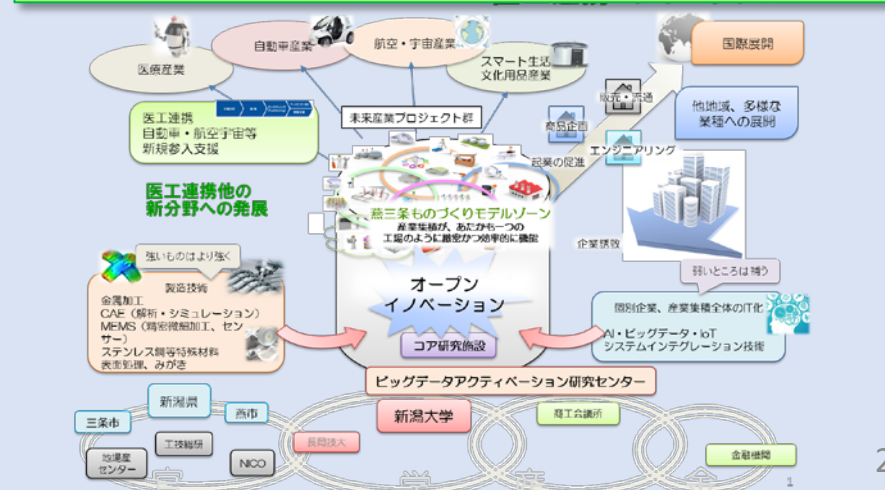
医療産業

自動車産業

航空・宇宙産業

スマート生活 文化用品産業

国際展開

販売・流通

商品企画

他地域、多様な業種への展開

未来産業プロジェクト群

医工連携 自動車・航空宇宙等 新規参入支援

起業の促進

エンジニアリング

医工連携他の新分野への発展

燕三条ものづくりモデルゾーン

産業集積が、あたかも一つの工場のように緻密かつ効率的に機能

企業誘致

強いものはより強く

弱いところは補う

製造技術

金属加工 CAE（解析・シミュレーション） MEMS（精密微細加工、センサー） ステンレス鋼等特殊材料 表面処理、みがき

オープン イノベーション

コア研究施設

個別企業、産業集積全体のIT化

AI・ビッグデータ・IoT システムインテグレーション技術

ビッグデータアクティベーション研究センター

新潟県

三条市

燕市

新潟大学

商工会議所

工技総研

長岡技大

地場産センター

NICO

金融機関

1

2